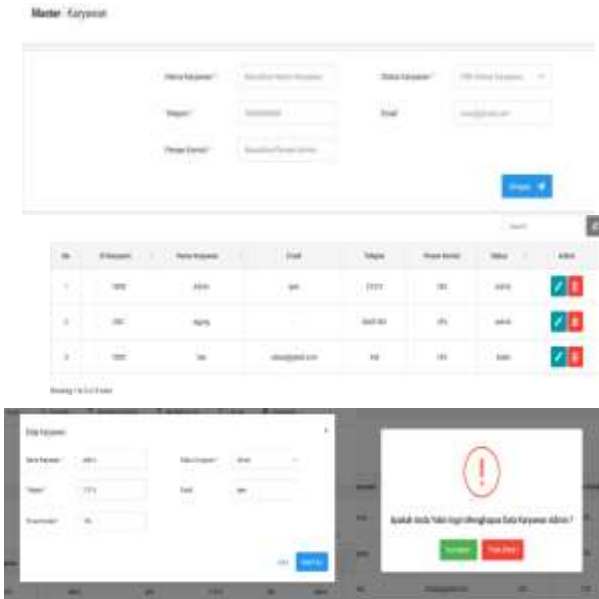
Master Karyawan

Nama Karyawan * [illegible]

Status Karyawan * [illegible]

Telepon * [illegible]

Email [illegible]

Persen Komisi * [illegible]

Simpan

Search

| No | ID Karyawan | Nama Karyawan | Email | Telepon | Persen Komisi | Status | Action |
|---|---|---|---|---|---|---|---|
| 1 | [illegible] | Admin | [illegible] | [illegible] | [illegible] | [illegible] | |
| 2 | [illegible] | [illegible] | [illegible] | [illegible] | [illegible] | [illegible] | |
| 3 | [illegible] | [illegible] | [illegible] | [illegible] | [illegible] | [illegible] | |

Showing 1 to 3 of 3 rows

Edit Karyawan

Nama Karyawan * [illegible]

Status Karyawan * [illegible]

Telepon * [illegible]

Email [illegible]

Persen Komisi * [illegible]

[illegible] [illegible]

Apakah Anda Yakin Ingin Menghapus Data Karyawan Admin ?

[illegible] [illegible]